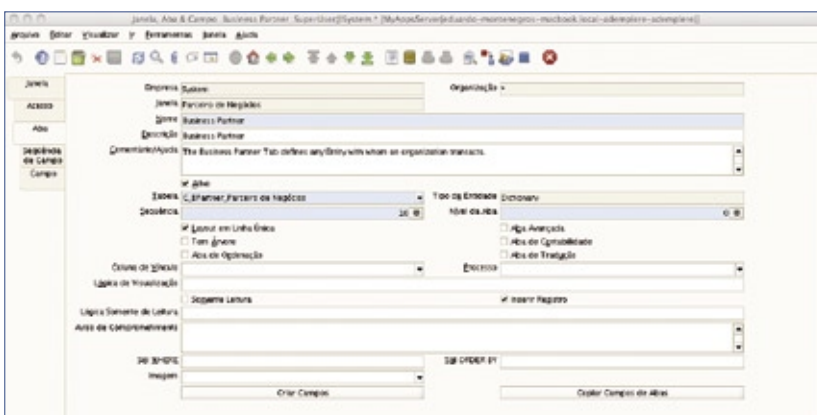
Janela, Aba & Campo Business Partner SuperUser@System.* [MyAppsServer@eduardo-montenegros-macbook.local-adempiere-adempiere]

Arquivo Editar Visualizar Ir Ferramentas Janela Ajuda

Janela
Acesso
Aba
Seqüência de Campo
Campo

Empresa System
Organização *
Janela Parceiro de Negócios
Nome Business Partner
Descrição Business Partner
Comentário/Ajuda The Business Partner Tab defines any Entity with whom an organization transacts.
Ativo
Tabela C_BPartner_Parceiro de Negócios
Tipo de Entidade Dictionary
Seqüência 10
Nível da Aba 0
Layout em Linha Única
Tem Árvore
Aba de Otimização
Aba Avançada
Aba de Contabilidade
Aba de Tradução
Coluna de Vínculo
Processo
Lógica de Visualização
Somente Leitura
Inserir Registro
Lógica Somente de Leitura
Aviso de Comprometimento
Sql WHERE
Sql ORDER BY
Imagem
Criar Campos
Copiar Campos de Abas